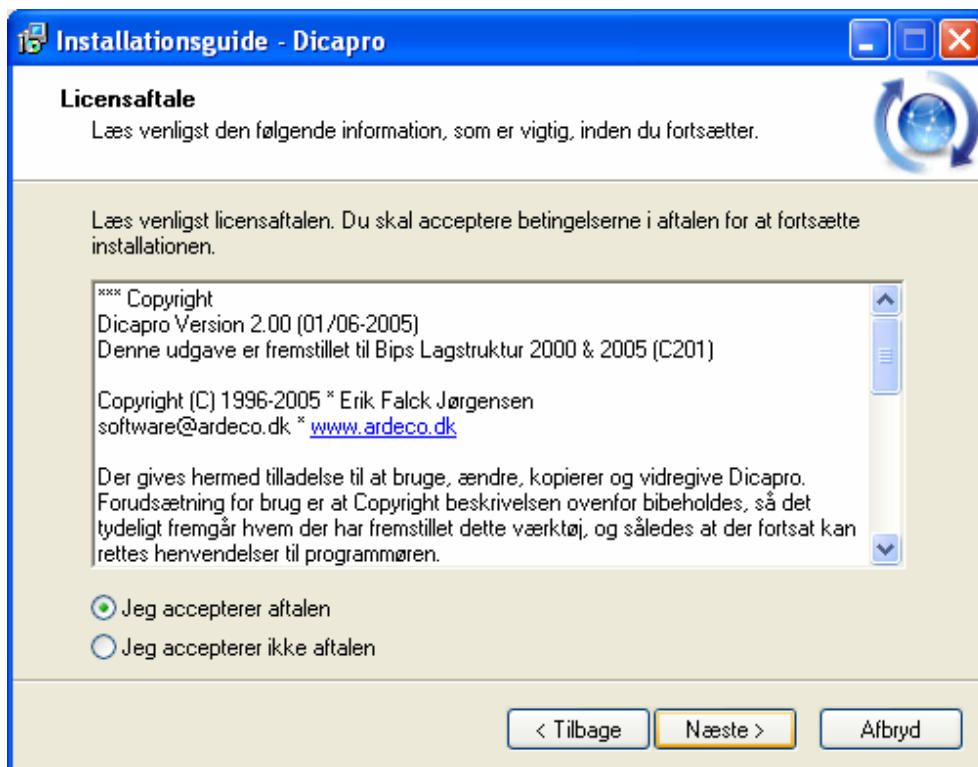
Installationsguide - Dicapro

Licensaftale
Læs venligst den følgende information, som er vigtig, inden du fortsætter.

Læs venligst licensaftalen. Du skal acceptere betingelserne i aftalen for at fortsætte installationen.

*** Copyright
Dicapro Version 2.00 (01/06-2005)
Denne udgave er fremstillet til Bips Lagstruktur 2000 & 2005 (C201)

Copyright (C) 1996-2005 * Erik Falck Jørgensen
software@ardeco.dk * www.ardeco.dk

Der gives hermed tilladelse til at bruge, ændre, kopierer og vidregive Dicapro. Forudsætning for brug er at Copyright beskrivelsen ovenfor bibeholdes, så det tydeligt fremgår hvem der har fremstillet dette værktøj, og således at der fortsat kan rettes henvendelser til programmøren.

Jeg accepterer aftalen
Jeg accepterer ikke aftalen

< Tilbage
Næste >
Afbryd